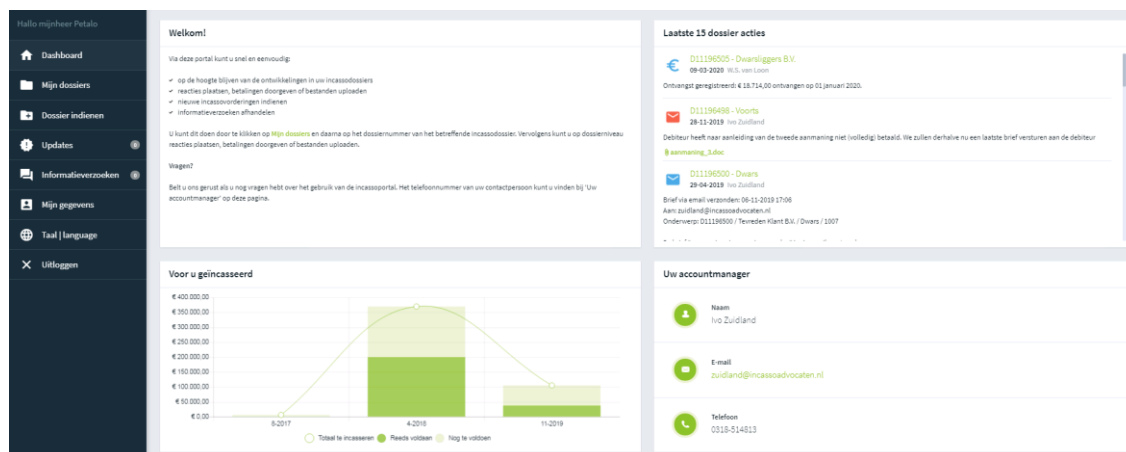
Hallo mijnheer Petalo

Dashboard
Mijn dossiers
Dossier indienen
Updates 0
Informatieverzoeken 0
Mijn gegevens
Taal | language
Uitloggen

Welkom!

Via deze portal kunt u snel en eenvoudig:

- op de hoogte blijven van de ontwikkelingen in uw incassodossiers
- reacties plaatsen, betalingen doorgeven of bestanden uploaden
- nieuwe incassovorderingen indienen
- informatieverzoeken afhandelen

U kunt dit doen door te klikken op Mijn dossiers en daarna op het dossiernummer van het betreffende incassodossier. Vervolgens kunt u op dossierniveau reacties plaatsen, betalingen doorgeven of bestanden uploaden.

Vragen?

Belt u ons gerust als u nog vragen hebt over het gebruik van de incassoportal. Het telefoonnummer van uw contactpersoon kunt u vinden bij 'Uw accountmanager' op deze pagina.

Laatste 15 dossier acties

D11196505 - Dwarsliggers B.V.
09-03-2020 W.S. van Loon
Ontvangst geregistreerd: € 18.714,00 ontvangen op 01 januari 2020.

D11196498 - Voorts
28-11-2019 Ivo Zuidland
Debiteur heeft naar aanleiding van de tweede aanmaning niet (volledig) betaald. We zullen derhalve nu een laatste brief versturen aan de debiteur
aanmaning_3.doc

D11196500 - Dwars
29-04-2019 Ivo Zuidland
Brief via email verzonden: 06-11-2019 17:06
Aan: zuidland@incassoadvocaten.nl
Onderwerp: D11196500 / Tevreden Klant B.V. / Dwars / 1007

Voor u geïncasseerd

€ 400.000,00
€ 350.000,00
€ 300.000,00
€ 250.000,00
€ 200.000,00
€ 150.000,00
€ 100.000,00
€ 50.000,00
€ 0,00
8-2017
4-2018
11-2019
Totaal te incasseren
Reeds voldaan
Nog te voldoen

Uw accountmanager

Naam
Ivo Zuidland

E-mail
zuidland@incassoadvocaten.nl

Telefoon
0318-514813